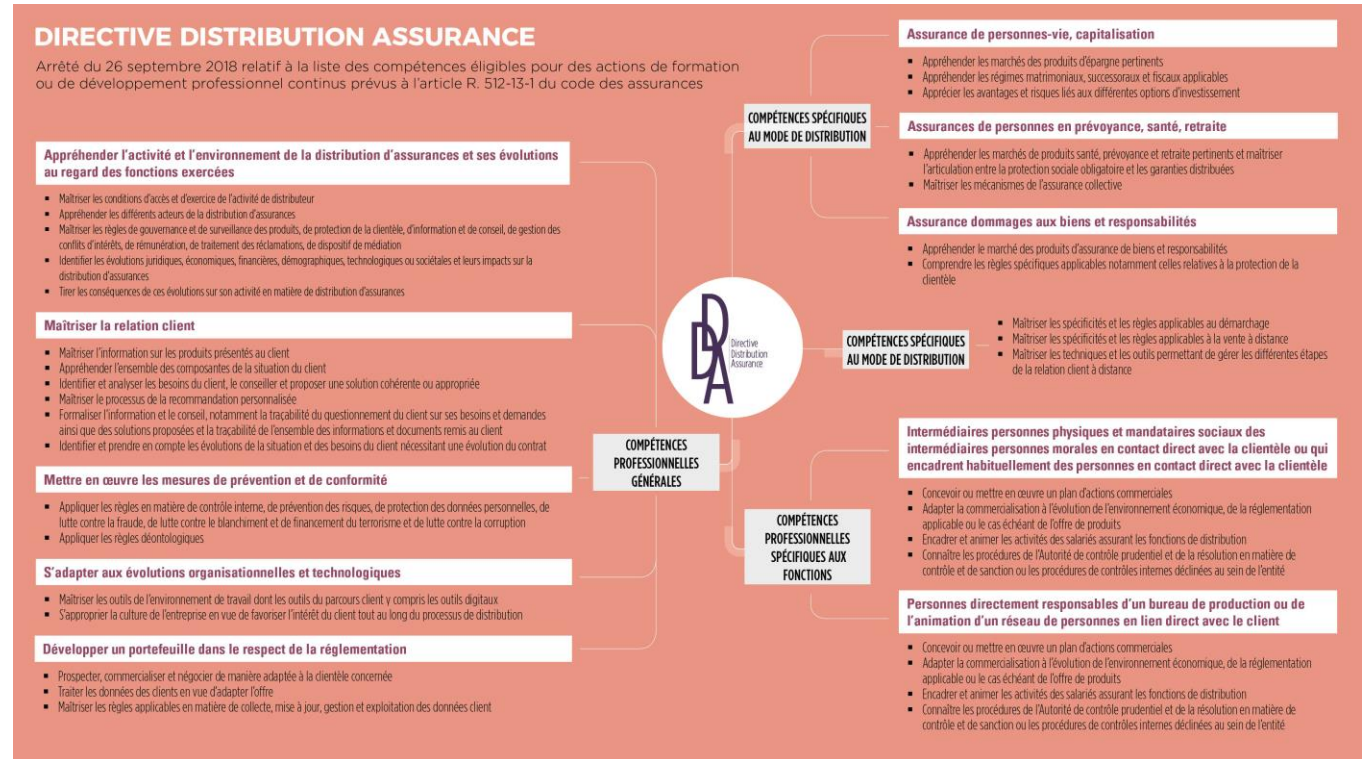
DIRECTIVE DISTRIBUTION ASSURANCE

Arrêté du 26 septembre 2018 relatif à la liste des compétences éligibles pour des actions de formation ou de développement professionnel continus prévus à l'article R. 512-13-1 du code des assurances

Appréhender l'activité et l'environnement de la distribution d'assurances et ses évolutions au regard des fonctions exercées

- Maîtriser les conditions d'accès et d'exercice de l'activité de distributeur
- Appréhender les différents acteurs de la distribution d'assurances
- Maîtriser les règles de gouvernance et de surveillance des produits, de protection de la clientèle, d'information et de conseil, de gestion des conflits d'intérêts, de rémunération, de traitement des réclamations, de dispositif de médiation
- Identifier les évolutions juridiques, économiques, financières, démographiques, technologiques ou sociétales et leurs impacts sur la distribution d'assurances
- Tirer les conséquences de ces évolutions sur son activité en matière de distribution d'assurances

Maîtriser la relation client

- Maîtriser l'information sur les produits présentés au client
- Appréhender l'ensemble des composantes de la situation du client
- Identifier et analyser les besoins du client, le conseiller et proposer une solution cohérente ou appropriée
- Maîtriser le processus de la recommandation personnalisée
- Formaliser l'information et le conseil, notamment la traçabilité du questionnement du client sur ses besoins et demandes ainsi que des solutions proposées et la traçabilité de l'ensemble des informations et documents remis au client
- Identifier et prendre en compte les évolutions de la situation et des besoins du client nécessitant une évolution du contrat

Mettre en œuvre les mesures de prévention et de conformité

- Appliquer les règles en matière de contrôle interne, de prévention des risques, de protection des données personnelles, de lutte contre la fraude, de lutte contre le blanchiment et de financement du terrorisme et de lutte contre la corruption
- Appliquer les règles déontologiques

S'adapter aux évolutions organisationnelles et technologiques

- Maîtriser les outils de l'environnement de travail dont les outils du parcours client y compris les outils digitaux
- S'approprier la culture de l'entreprise en vue de favoriser l'intérêt du client tout au long du processus de distribution

Développer un portefeuille dans le respect de la réglementation

- Prospecter, commercialiser et négocier de manière adaptée à la clientèle concernée
- Traiter les données des clients en vue d'adapter l'offre
- Maîtriser les règles applicables en matière de collecte, mise à jour, gestion et exploitation des données client

COMPÉTENCES PROFESSIONNELLES GÉNÉRALES

DDA Directive Distribution Assurance

COMPÉTENCES SPÉCIFIQUES AU MODE DE DISTRIBUTION

Assurance de personnes-vie, capitalisation

- Appréhender les marchés des produits d'épargne pertinents
- Appréhender les régimes matrimoniaux, successoraux et fiscaux applicables
- Apprécier les avantages et risques liés aux différentes options d'investissement

Assurances de personnes en prévoyance, santé, retraite

- Appréhender les marchés de produits santé, prévoyance et retraite pertinents et maîtriser l'articulation entre la protection sociale obligatoire et les garanties distribuées
- Maîtriser les mécanismes de l'assurance collective

Assurance dommages aux biens et responsabilités

- Appréhender le marché des produits d'assurance de biens et responsabilités
- Comprendre les règles spécifiques applicables notamment celles relatives à la protection de la clientèle

COMPÉTENCES SPÉCIFIQUES AU MODE DE DISTRIBUTION

- Maîtriser les spécificités et les règles applicables au démarchage
- Maîtriser les spécificités et les règles applicables à la vente à distance
- Maîtriser les techniques et les outils permettant de gérer les différentes étapes de la relation client à distance

COMPÉTENCES PROFESSIONNELLES SPÉCIFIQUES AUX FONCTIONS

Intermédiaires personnes physiques et mandataires sociaux des intermédiaires personnes morales en contact direct avec la clientèle ou qui encadrent habituellement des personnes en contact direct avec la clientèle

- Concevoir ou mettre en œuvre un plan d'actions commerciales
- Adapter la commercialisation à l'évolution de l'environnement économique, de la réglementation applicable ou le cas échéant de l'offre de produits
- Encadrer et animer les activités des salariés assurant les fonctions de distribution
- Connaître les procédures de l'Autorité de contrôle prudentiel et de la résolution en matière de contrôle et de sanction ou les procédures de contrôles internes déclinées au sein de l'entité

Personnes directement responsables d'un bureau de production ou de l'animation d'un réseau de personnes en lien direct avec le client

- Concevoir ou mettre en œuvre un plan d'actions commerciales
- Adapter la commercialisation à l'évolution de l'environnement économique, de la réglementation applicable ou le cas échéant de l'offre de produits
- Encadrer et animer les activités des salariés assurant les fonctions de distribution
- Connaître les procédures de l'Autorité de contrôle prudentiel et de la résolution en matière de contrôle et de sanction ou les procédures de contrôles internes déclinées au sein de l'entité